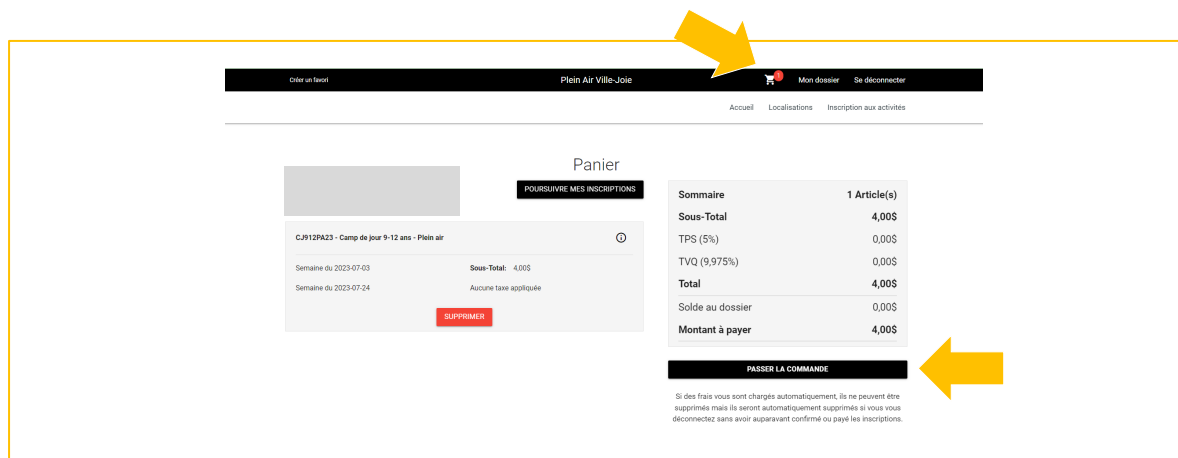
Créer un favori

Plein Air Ville-Joie

1

Mon dossier

Se déconnecter

Accueil

Localisations

Inscription aux activités

Panier

POURSUIVRE MES INSCRIPTIONS

CJ912PA23 - Camp de jour 9-12 ans - Plein air

Semaine du 2023-07-03

Sous-Total: 4,00$

Semaine du 2023-07-24

Aucune taxe appliquée

SUPPRIMER

| Sommaire | 1 Article(s) |
|---|---|
| Sous-Total | 4,00$ |
| TPS (5%) | 0,00$ |
| TVQ (9,975%) | 0,00$ |
| Total | 4,00$ |
| Solde au dossier | 0,00$ |
| Montant à payer | 4,00$ |

PASSER LA COMMANDE

Si des frais vous sont chargés automatiquement, ils ne peuvent être supprimés mais ils seront automatiquement supprimés si vous vous déconnectez sans avoir auparavant confirmé ou payé les inscriptions.